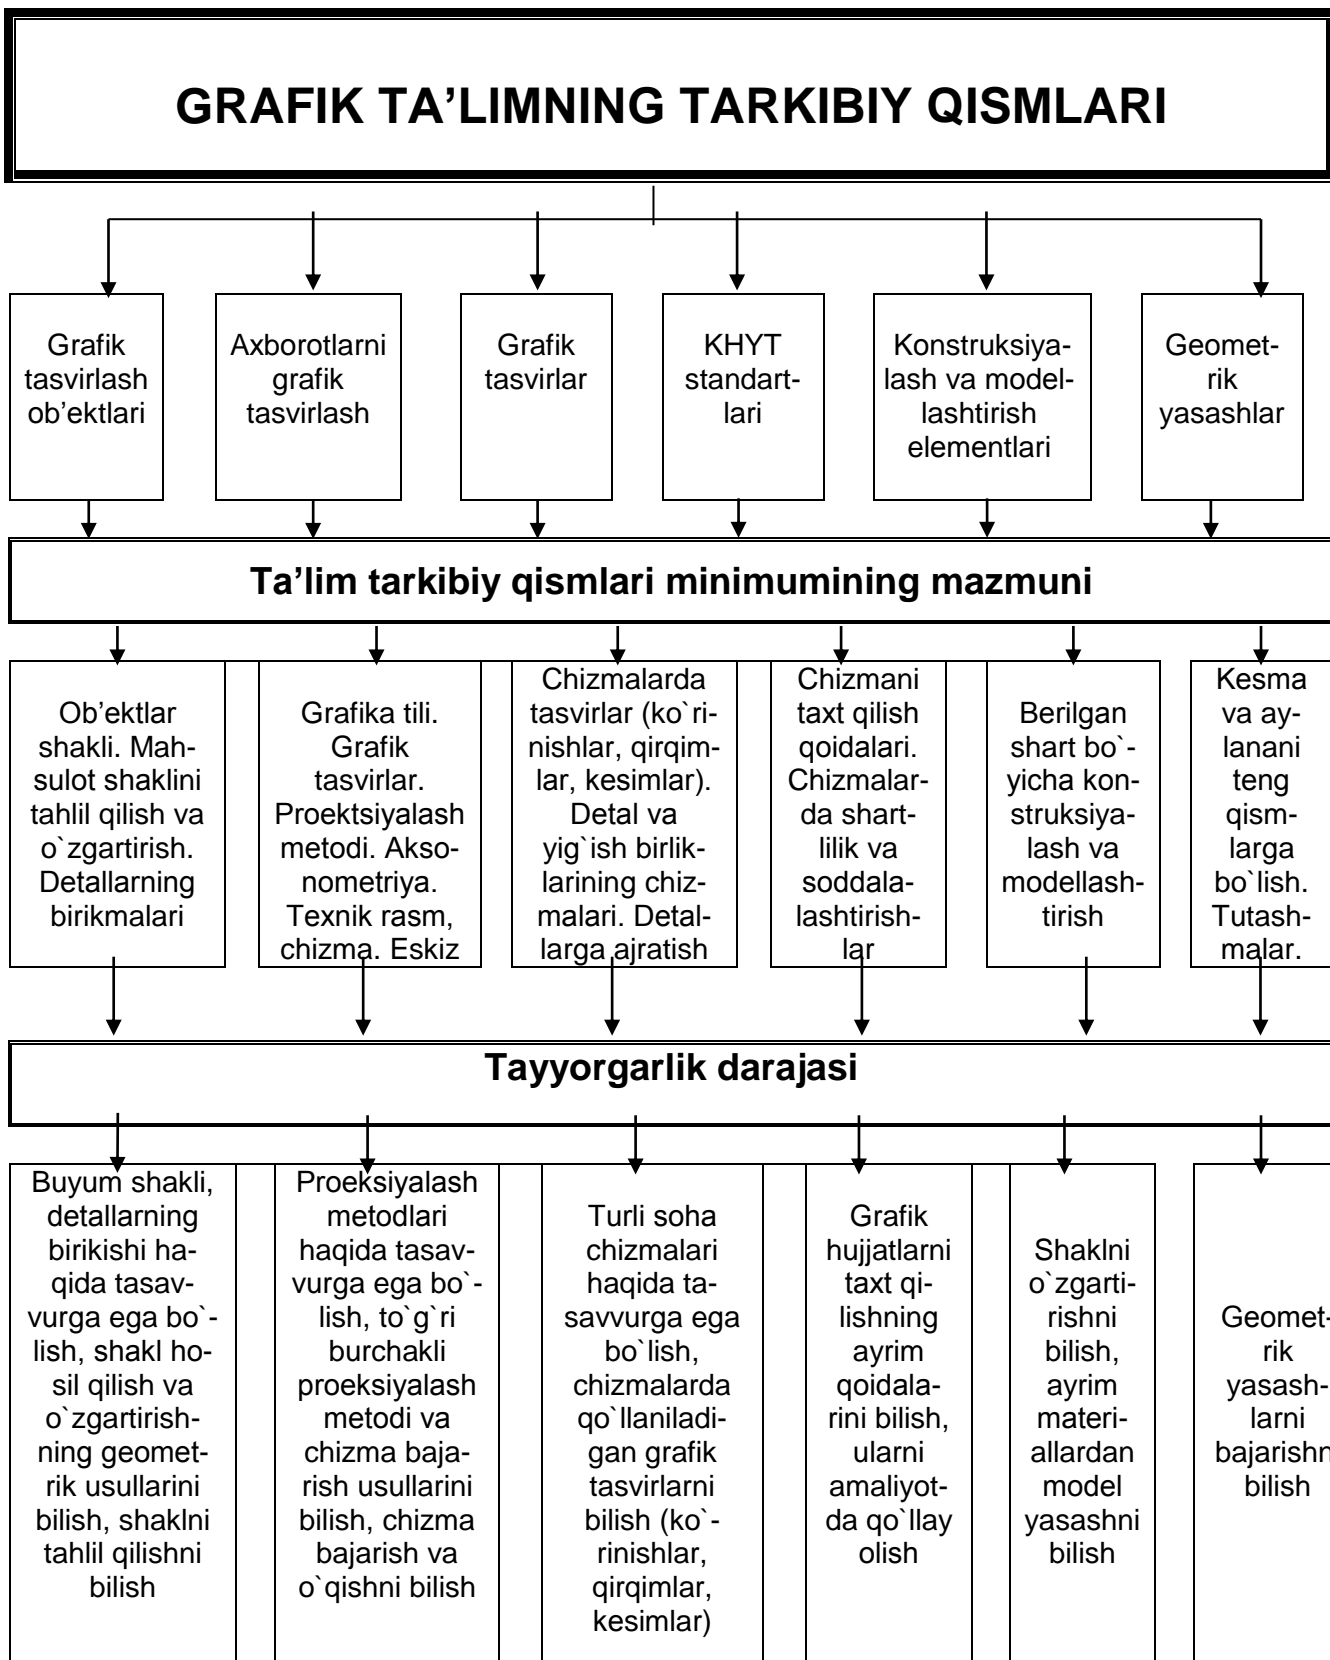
GRAFIK TA'LIMNING TARKIBIY QISMLARI

Grafik tasvirlash ob'ektlari

Axborotlarni grafik tasvirlash

Grafik tasvirlar

KHYT standartlari

Konstruksiyalash va modellashtirish elementlari

Geometrik yasashlar

Ta'lim tarkibiy qismlari minimumining mazmuni

Ob'ektlar shakli. Mahsulot shaklini tahlil qilish va o`zgartirish. Detallarning birikmalari

Grafika tili. Grafik tasvirlar. Proektsiyalash metodi. Aksonometriya. Texnik rasm, chizma. Eskiz

Chizmalarda tasvirlar (ko`rinishlar, qirqimlar, kesimlar). Detal va yig`ish birliklarining chizmalari. Detallarga ajratish

Chizmani taxt qilish qoidalari. Chizmalarda shartlilik va soddalalashtirishlar

Berilgan shart bo`yicha konstruksiyalash va modellashtirish

Kesma va aylanani teng qismlarga bo`lish. Tutashmalar.

Tayyorgarlik darajasi

Buyum shakli, detallarning birikishi haqida tasavvurga ega bo`lish, shakl hosil qilish va o`zgartirishning geometrik usullarini bilish, shaklni tahlil qilishni bilish

Proeksiyalash metodlari haqida tasavvurga ega bo`lish, to`g`ri burchakli proeksiyalash metodi va chizma bajarish usullarini bilish, chizma bajarish va o`qishni bilish

Turli soha chizmalari haqida tasavvurga ega bo`lish, chizmalarda qo`llaniladigan grafik tasvirlarni bilish (ko`rinishlar, qirqimlar, kesimlar)

Grafik hujjatlarni taxt qilishning ayrim qoidalarini bilish, ularni amaliyotda qo`llay olish

Shaklni o`zgartirishni bilish, ayrim materiallardan model yasashni bilish

Geometrik yasashlarni bajarishn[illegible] bilish